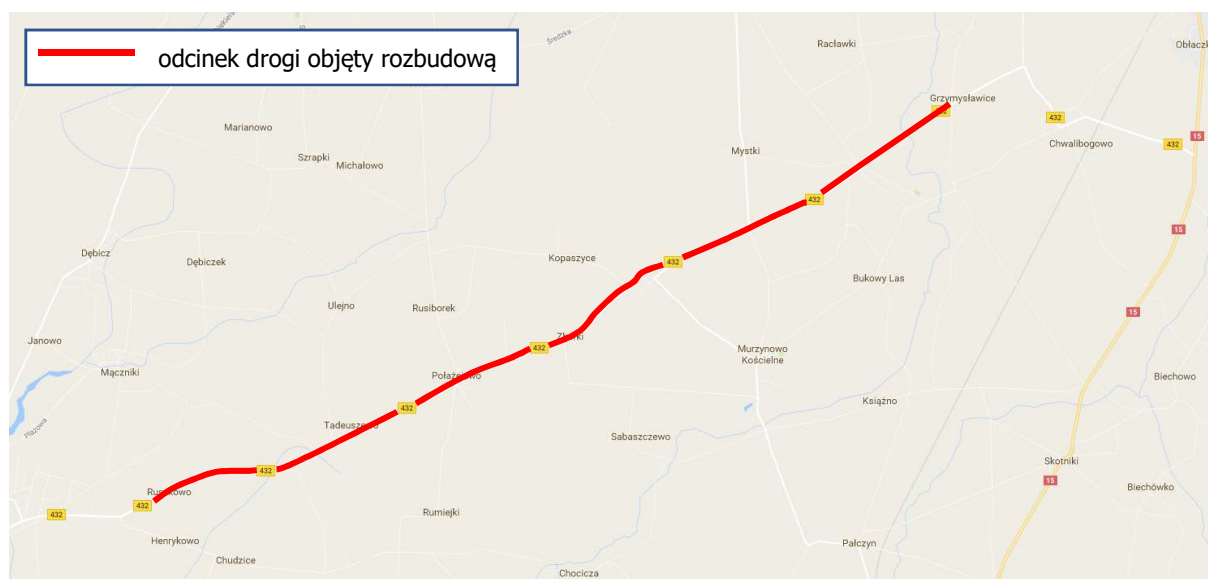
odcinek drogi objęty rozbudową

Średzka

Racławki

Obłacz

Grzymysławice

432

432

15

Chwalibogowo

432

Marianowo

Szrapki

Michałowo

Mystki

432

15

Dębicz

Dębiczek

Kopaszyce

432

Bukowy Las

Ulejno

Rusiborek

15

Zbrudzewo

432

Janowo

Murzynowo Kościelne

Mączniki

Połażejewo

Biechowo

432

Pława

Tadeuszewo

Książno

Sabaszczewo

432

Skotniki

15

Biechówko

Ruszkowo

432

432

Rumiejki

Henrykowo

Chudzice

Pałczyn

Chocicza